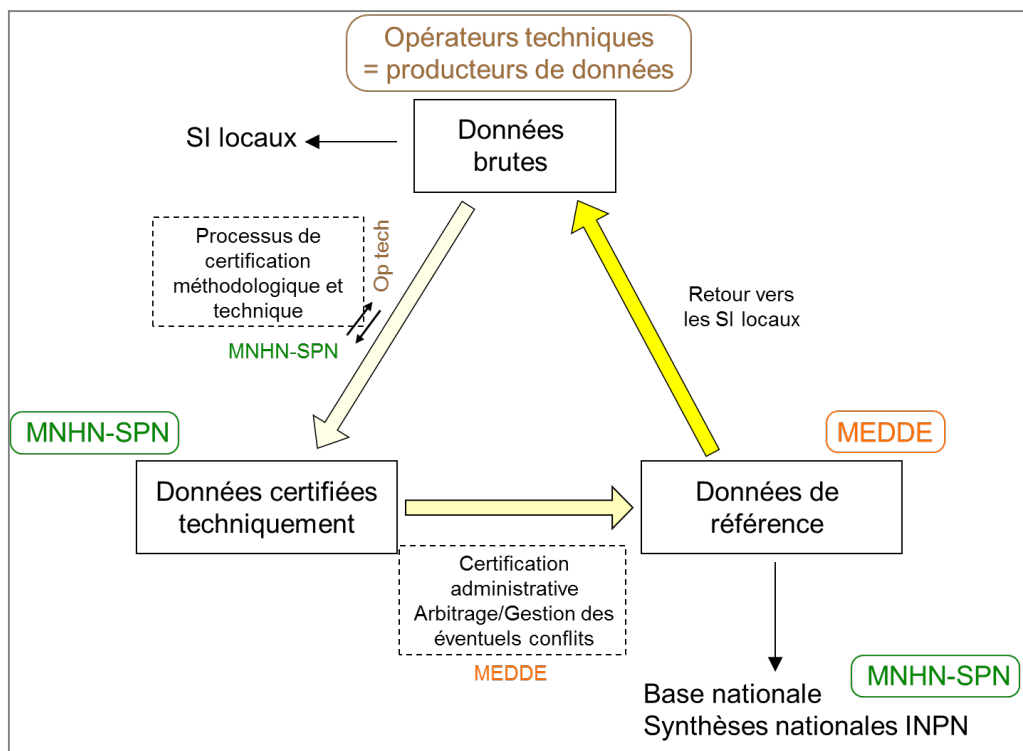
Opérateurs techniques
= producteurs de données

SI locaux

Données brutes

Processus de certification méthodologique et technique

Op tech

MNHN-SPN

Retour vers les SI locaux

MNHN-SPN

MEDDE

Données certifiées techniquement

Données de référence

Certification administrative
Arbitrage/Gestion des éventuels conflits

MEDDE

MNHN-SPN

Base nationale
Synthèses nationales INPN